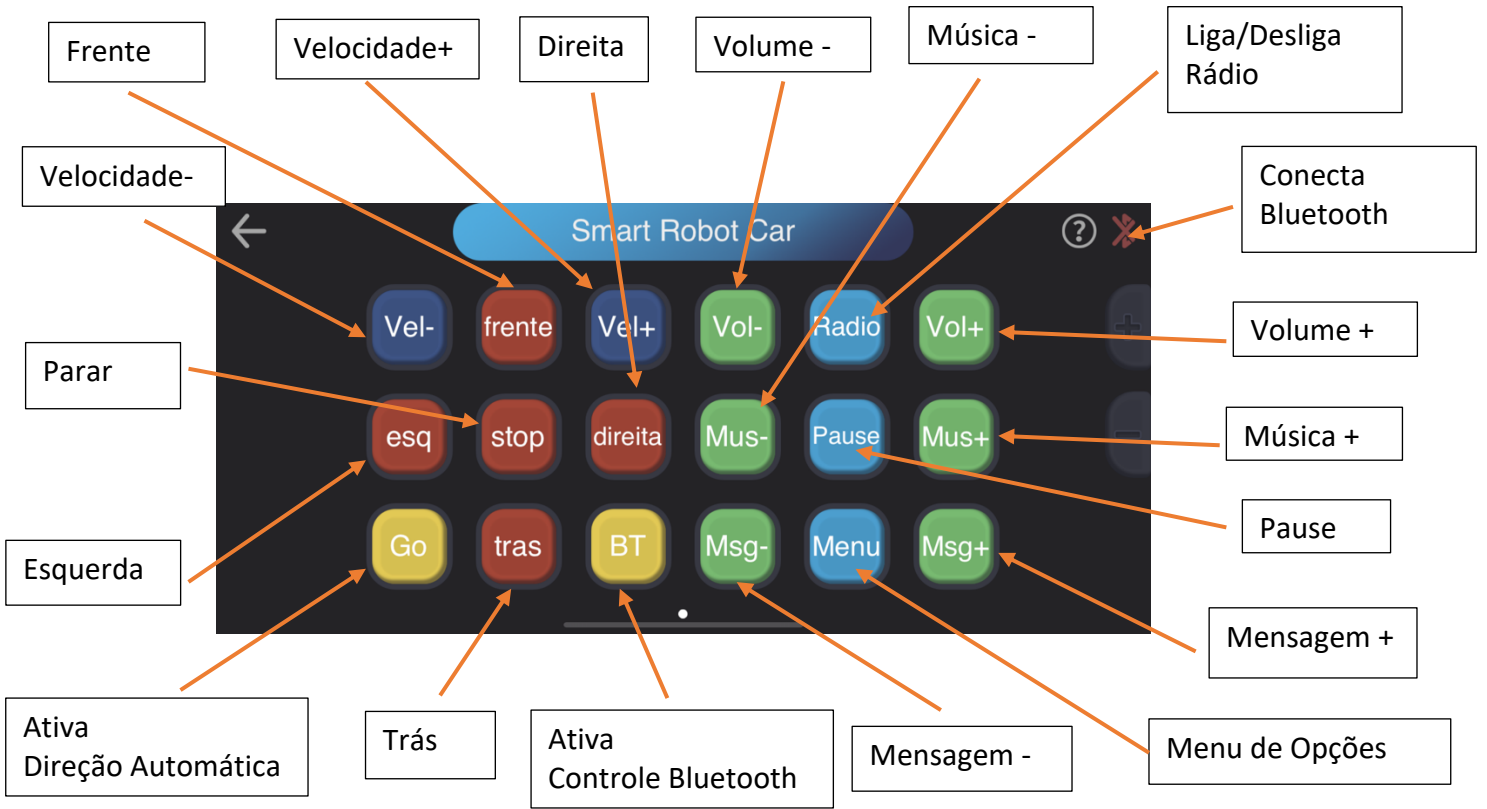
Frente

Velocidade+

Direita

Volume -

Música -

Liga/Desliga Rádio

Velocidade-

Conecta Bluetooth

Smart Robot Car

?

Vel-

frente

Vel+

Vol-

Radio

Vol+

+

Volume +

Parar

esq

stop

direita

Mus-

Pause

Mus+

−

Música +

Go

tras

BT

Msg-

Menu

Msg+

Pause

Esquerda

Mensagem +

Ativa Direção Automática

Trás

Ativa Controle Bluetooth

Mensagem -

Menu de Opções